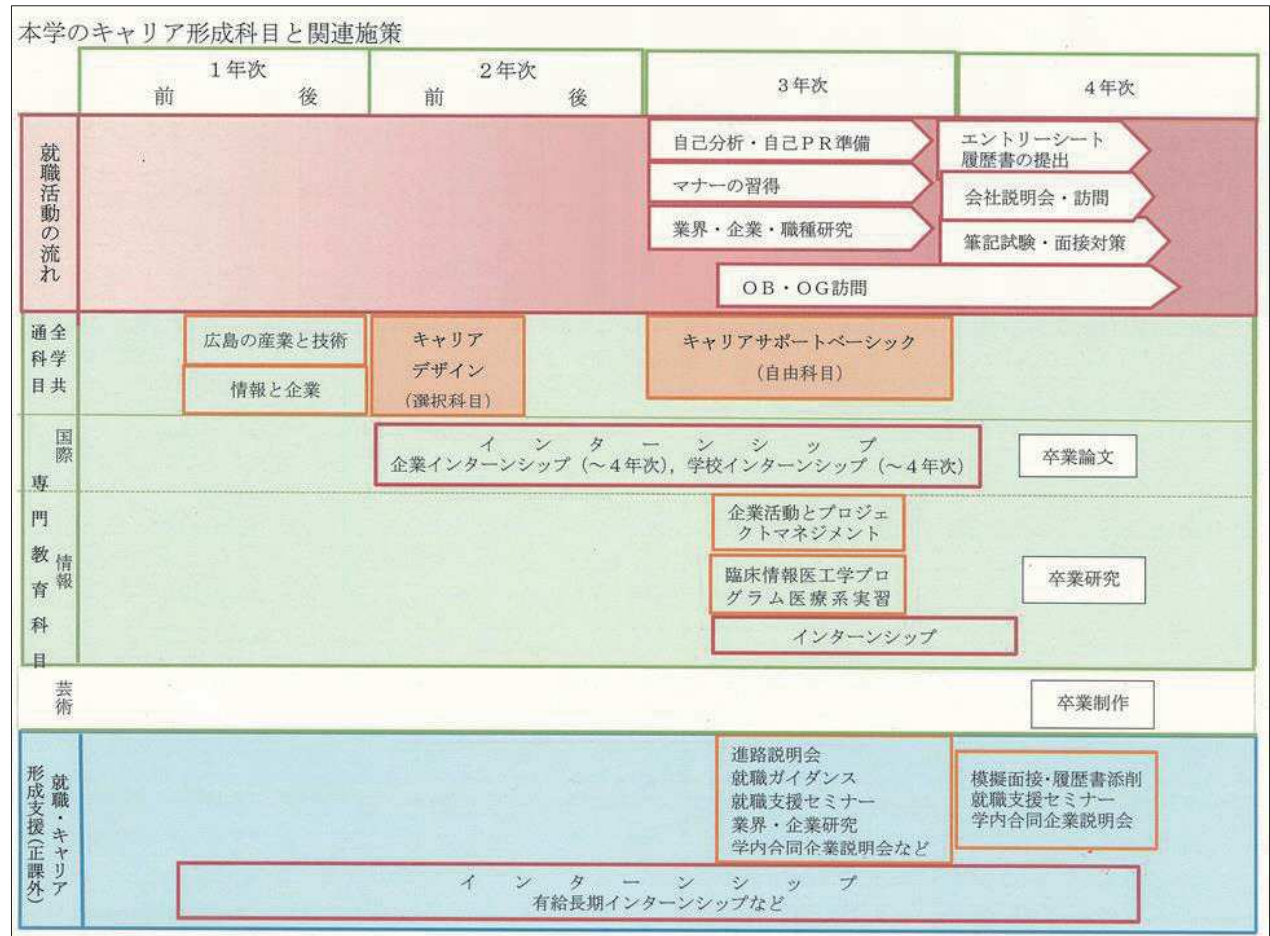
本学のキャリア形成科目と関連施策

| | 1年次 前 後 | 2年次 前 後 | 3年次 | 4年次 |
|---|---|---|---|---|
| 就職活動の流れ | | | 自己分析・自己PR準備 / マナーの習得 / 業界・企業・職種研究 / OB・OG訪問 | エントリーシート 履歴書の提出 / 会社説明会・訪問 / 筆記試験・面接対策 |
| 全学共通科目 | 広島の産業と技術 / 情報と企業 | キャリアデザイン (選択科目) | キャリアサポートベーシック (自由科目) | |
| 専門教育科目 国際 | | イ ン タ ー ン シ ッ プ 企業インターンシップ (~4年次), 学校インターンシップ (~4年次) | | 卒業論文 |
| 専門教育科目 情報 | | | 企業活動とプロジェクトマネジメント / 臨床情報医工学プログラム医療系実習 / インターンシップ | 卒業研究 |
| 芸術 | | | | 卒業制作 |
| 就職・キャリア形成支援(正課外) | | | 進路説明会 就職ガイダンス 就職支援セミナー 業界・企業研究 学内合同企業説明会など | 模擬面接・履歴書添削 就職支援セミナー 学内合同企業説明会 |

イ ン タ ー ン シ ッ プ
有給長期インターンシップなど